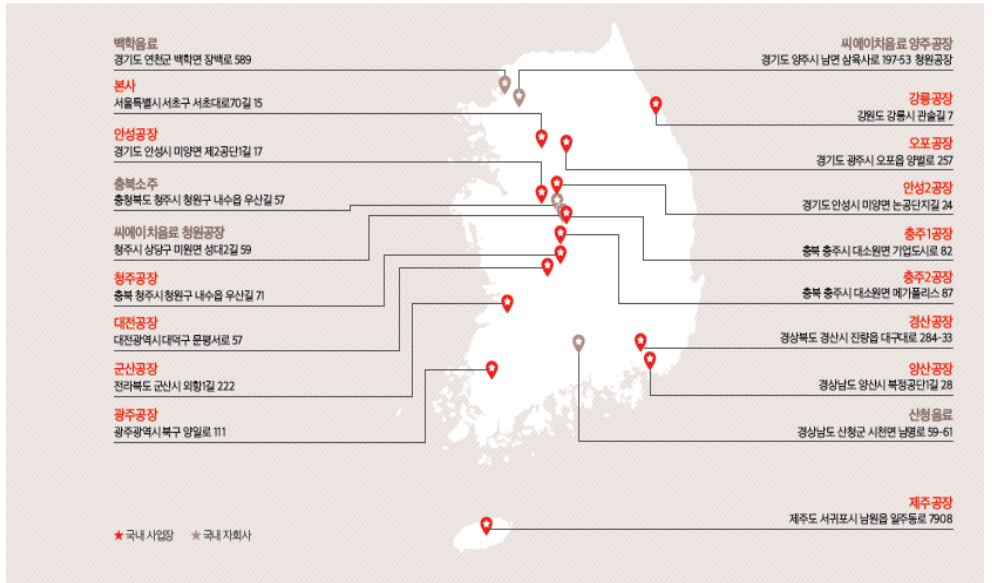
백학음료
경기도 연천군 백학면 장백로 589

본사
서울특별시 서초구 서초대로70길 15

안성공장
경기도 안성시 미양면 제2공단1길 17

충북소주
충청북도 청주시 청원구 내수읍 우산길 57

씨에이치음료 청원공장
청주시 상당구 미원면 성대2길 59

청주공장
충북 청주시청원구 내수읍 우산길 71

대전공장
대전광역시대덕구 문평서로 57

군산공장
전라북도 군산시 외항1길 222

광주공장
광주광역시북구 양일로 111

★ 국내 사업장 ★ 국내 자회사

씨에이치음료 양주공장
경기도 양주시 남면 삼육사로 197-53 청원공장

강릉공장
강원도 강릉시 관솔길 7

오포공장
경기도 광주시 오포읍 양벌로 257

안성2공장
경기도안성시 미양면 논공단지길 24

충주1공장
충북 충주시 대소원면 기업도시로 82

충주2공장
충북 충주시 대소원면 메가폴리스 87

경산공장
경상북도 경산시 진량읍 대구대로 284-33

양산공장
경상남도 양산시 북정공단1길 28

산청음료
경상남도 산청군 시천면 남명로 59-61

제주공장
제주도 서귀포시 남원읍 일주동로 7908